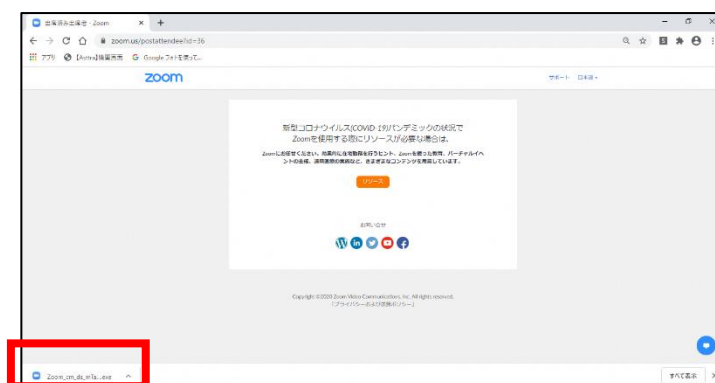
会議済み出席者 - Zoom
zoom.us/postattendee?id=36
アプリ [Astra]相談画面 Google フォトを使って...
zoom
サポート 日本語
新型コロナウイルス(COVID-19)パンデミックの状況で Zoomを使用する際にリソースが必要な場合は、
Zoomにお任せください。効果的に在宅勤務を行うヒント、Zoomを使った教育、バーチャルイベントの会場、遠隔医療の実例など、さまざまなコンテンツを用意しています。
リソース
お問い合せ
Copyright ©2020 Zoom Video Communications, Inc. All rights reserved.
「プライバシーおよび法務ポリシー」
Zoom_cm_ds_mTa....exe
すべて表示